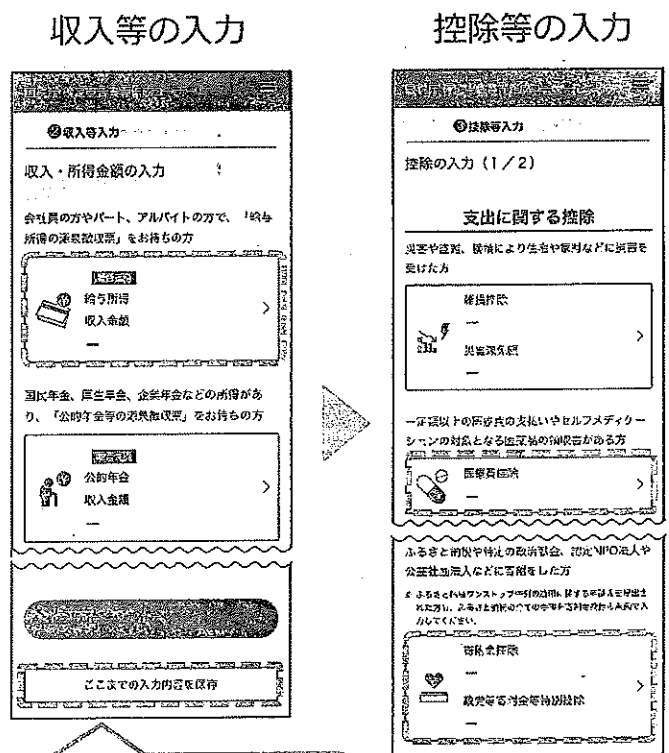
収入等の入力

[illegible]

❷収入等入力

収入・所得金額の入力

会社員の方やパート、アルバイトの方で、「給与所得の源泉徴収票」をお持ちの方

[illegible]

給与所得
収入金額
—

国民年金、厚生年金、企業年金などの所得があり、「公的年金等の源泉徴収票」をお持ちの方

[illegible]

公的年金
収入金額
—

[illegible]

ここまでの入力内容を保存

控除等の入力

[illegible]

❸控除等入力

控除の入力（1／2）

支出に関する控除

災害や盗難、横領により住宅や家財などに損害を受けた方

雑損控除
—
災害減免額
—

一定額以上の医療費の支払いやセルフメディケーションの対象となる医薬品の領収書がある方

医療費控除
—

ふるさと納税や特定の政治献金、認定NPO法人や公益社団法人などに寄附をした方

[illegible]

寄附金控除
—
政党等寄附金等特別控除
—